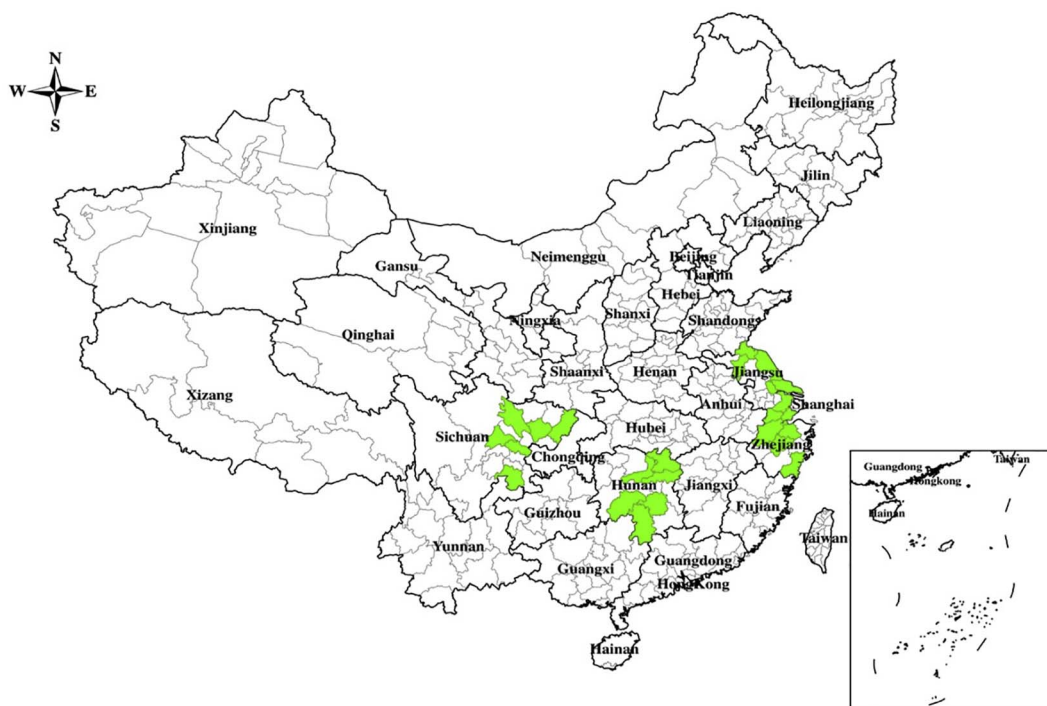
N
W
E
S
Heilongjiang
Jilin
Liaoning
Xinjiang
Gansu
Neimenggu
Beijing
Tianjin
Hebei
Ningxia
Shanxi
Shandong
Qinghai
Shaanxi
Henan
Jiangsu
Xizang
Anhui
Shanghai
Sichuan
Hubei
Chongqing
Zhejiang
Hunan
Jiangxi
Guizhou
Fujian
Taiwan
Yunnan
Guangxi
Guangdong
HongKong
Hainan
Guangdong
Taiwan
Hongkong
Hainan